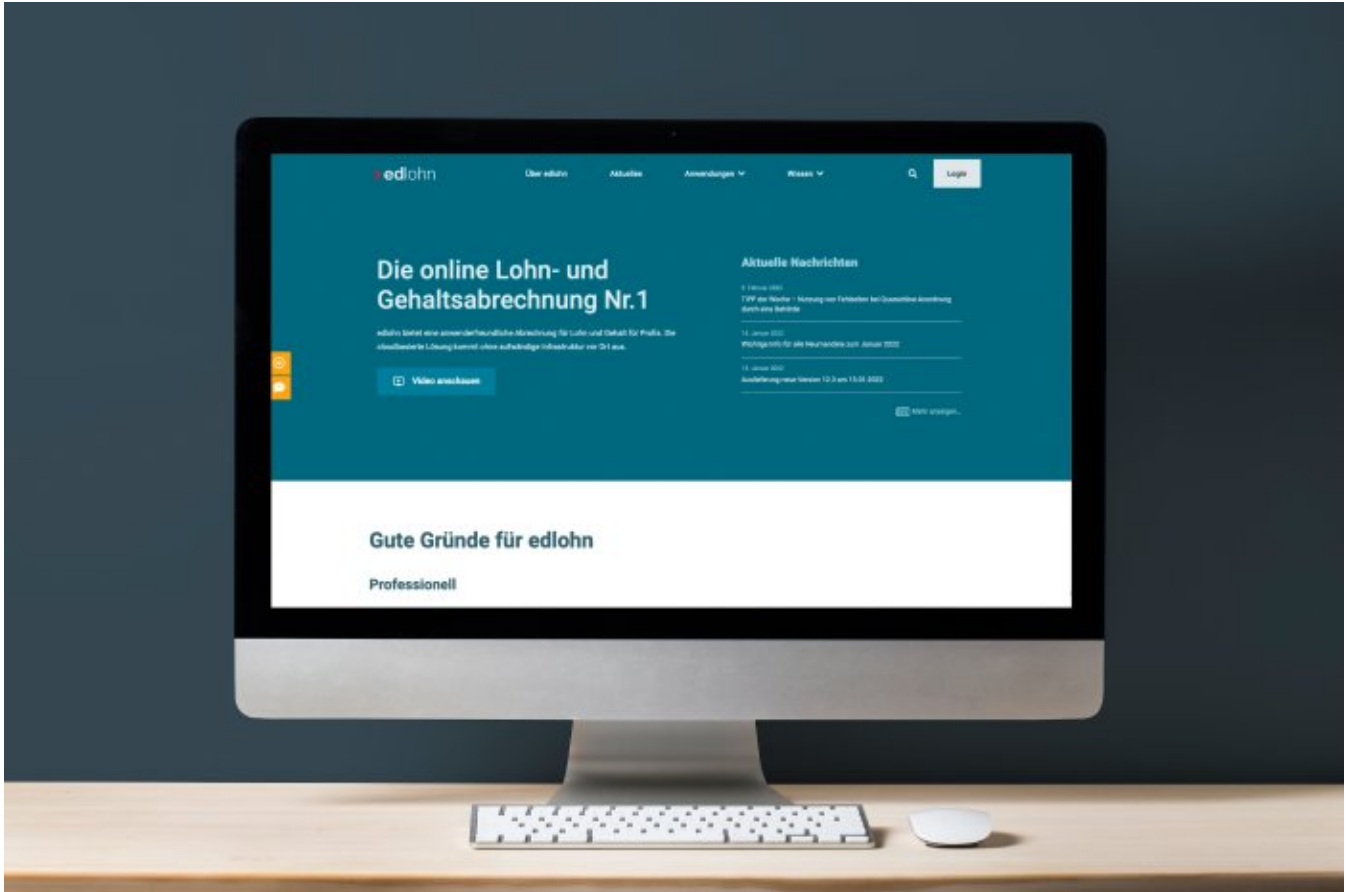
edlohn

Über edlohn Aktuelles Anwendungen Wissen Login

Die online Lohn- und Gehaltsabrechnung Nr.1

edlohn bietet eine anwenderfreundliche Abrechnung für Lohn und Gehalt für Profis. Die cloudbasierte Lösung kommt ohne aufwändige Infrastruktur vor Ort aus.

Video anschauen

Aktuelle Nachrichten

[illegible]
TIPP der Woche – Nutzung von Fehlzeiten bei Quarantäne Anordnung durch eine Behörde

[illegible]
Wichtige Info für alle Neumandate zum Januar 2022

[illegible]
Auslieferung neue Version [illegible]

Mehr anzeigen...

Gute Gründe für edlohn

Professionell